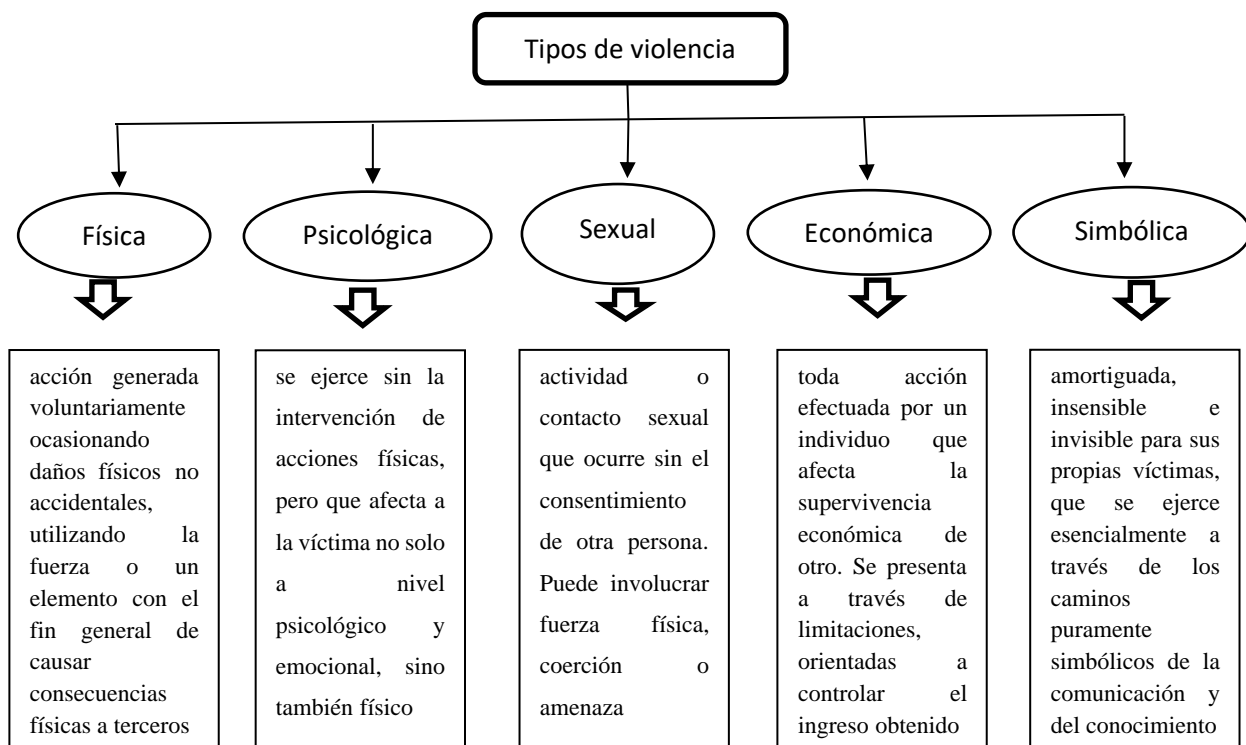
Tipos de violencia

Física

acción generada voluntariamente ocasionando daños físicos no accidentales, utilizando la fuerza o un elemento con el fin general de causar consecuencias físicas a terceros

Psicológica

se ejerce sin la intervención de acciones físicas, pero que afecta a la víctima no solo a nivel psicológico y emocional, sino también físico

Sexual

actividad o contacto sexual que ocurre sin el consentimiento de otra persona. Puede involucrar fuerza física, coerción o amenaza

Económica

toda acción efectuada por un individuo que afecta la supervivencia económica de otro. Se presenta a través de limitaciones, orientadas a controlar el ingreso obtenido

Simbólica

amortiguada, insensible e invisible para sus propias víctimas, que se ejerce esencialmente a través de los caminos puramente simbólicos de la comunicación y del conocimiento